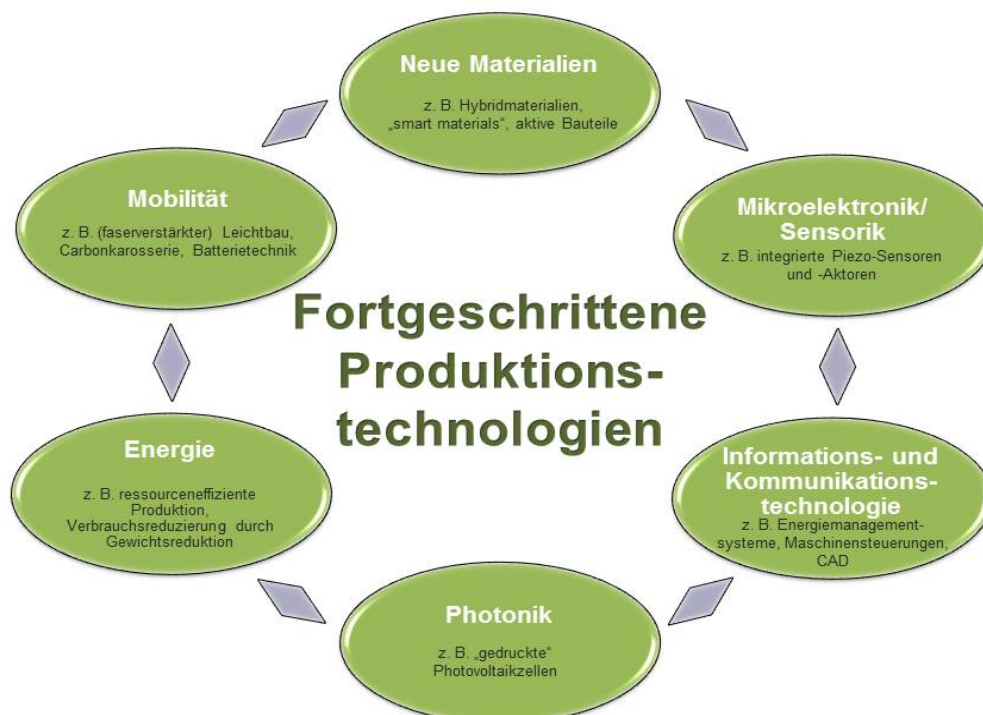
Neue Materialien

z. B. Hybridmaterialien, „smart materials“, aktive Bauteile

Mikroelektronik/ Sensorik

z. B. integrierte Piezo-Sensoren und -Aktoren

Informations- und Kommunikationstechnologie

z. B. Energiemanagementsysteme, Maschinensteuerungen, CAD

Photonik

z. B. „gedruckte“ Photovoltaikzellen

Energie

z. B. ressourceneffiziente Produktion, Verbrauchsreduzierung durch Gewichtsreduktion

Mobilität

z. B. (faserverstärkter) Leichtbau, Carbonkarosserie, Batterietechnik

Fortgeschrittene Produktionstechnologien